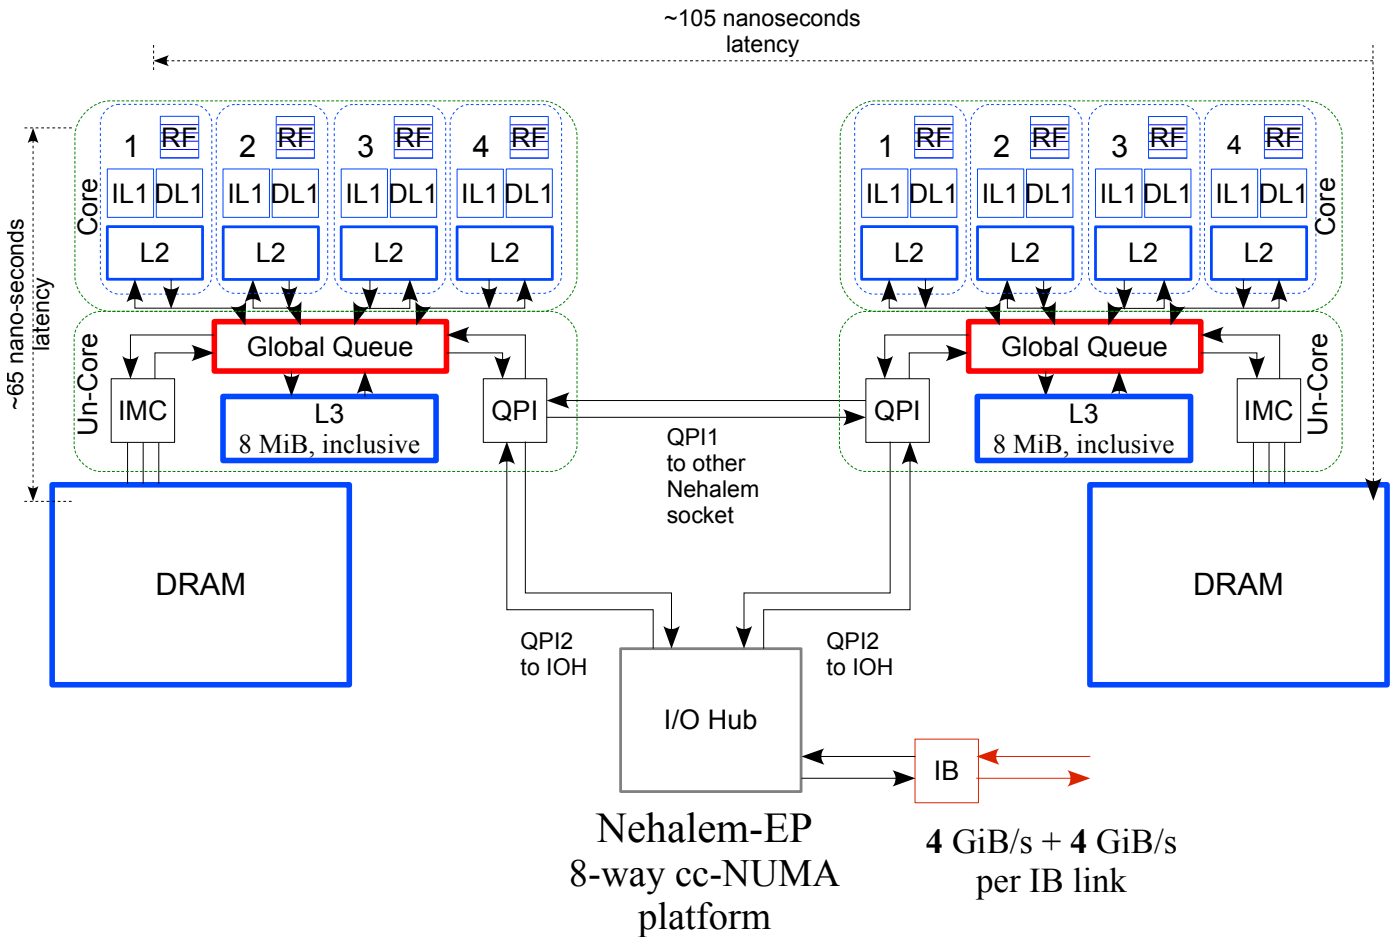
~105 nanoseconds latency

~65 nano-seconds latency

1 RF
2 RF
3 RF
4 RF
Core
IL1 DL1
IL1 DL1
IL1 DL1
IL1 DL1
L2
L2
L2
L2

Un-Core
Global Queue
IMC
L3
8 MiB, inclusive
QPI

DRAM

1 RF
2 RF
3 RF
4 RF
IL1 DL1
IL1 DL1
IL1 DL1
IL1 DL1
Core
L2
L2
L2
L2

Global Queue
QPI
L3
8 MiB, inclusive
IMC
Un-Core

QPI1 to other Nehalem socket

DRAM

QPI2 to IOH

QPI2 to IOH

I/O Hub

IB

Nehalem-EP
8-way cc-NUMA platform

**4** GiB/s + **4** GiB/s per IB link